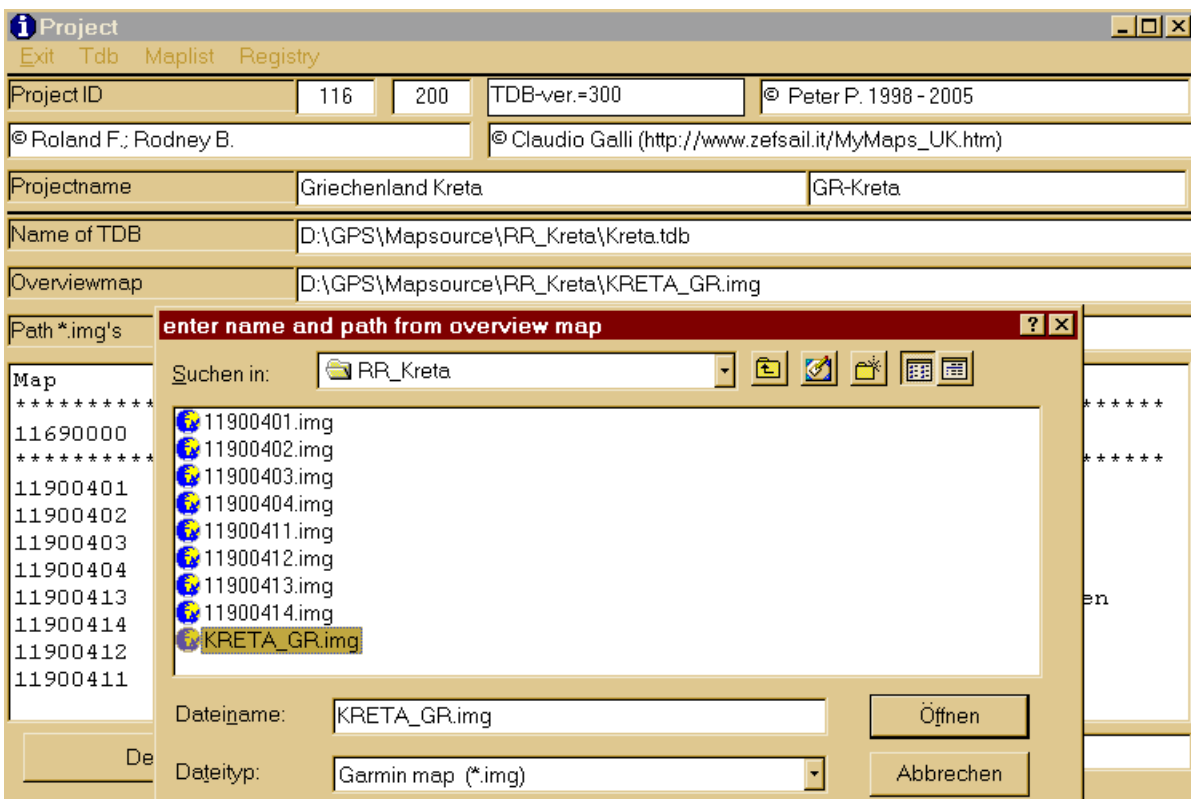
Project

Exit Tdb Maplist Registry

| Project ID | 116 | 200 | TDB-ver.=300 | © Peter P. 1998 - 2005 |
|---|---|---|---|---|

© Roland F.; Rodney B.

© Claudio Galli (http://www.zefsail.it/MyMaps_UK.htm)

| Projectname | Griechenland Kreta | GR-Kreta |
|---|---|---|

| Name of TDB | D:\GPS\Mapsource\RR_Kreta\Kreta.tdb |
|---|---|
| Overviewmap | D:\GPS\Mapsource\RR_Kreta\KRETA_GR.img |

Path *.img's

Map
**********
11690000
**********
11900401
11900402
11900403
11900404
11900413
11900414
11900412
11900411

******
******
en

De

enter name and path from overview map

Suchen in: RR_Kreta

11900401.img
11900402.img
11900403.img
11900404.img
11900411.img
11900412.img
11900413.img
11900414.img
KRETA_GR.img

Dateiname: KRETA_GR.img

Öffnen

Dateityp: Garmin map (*.img)

Abbrechen